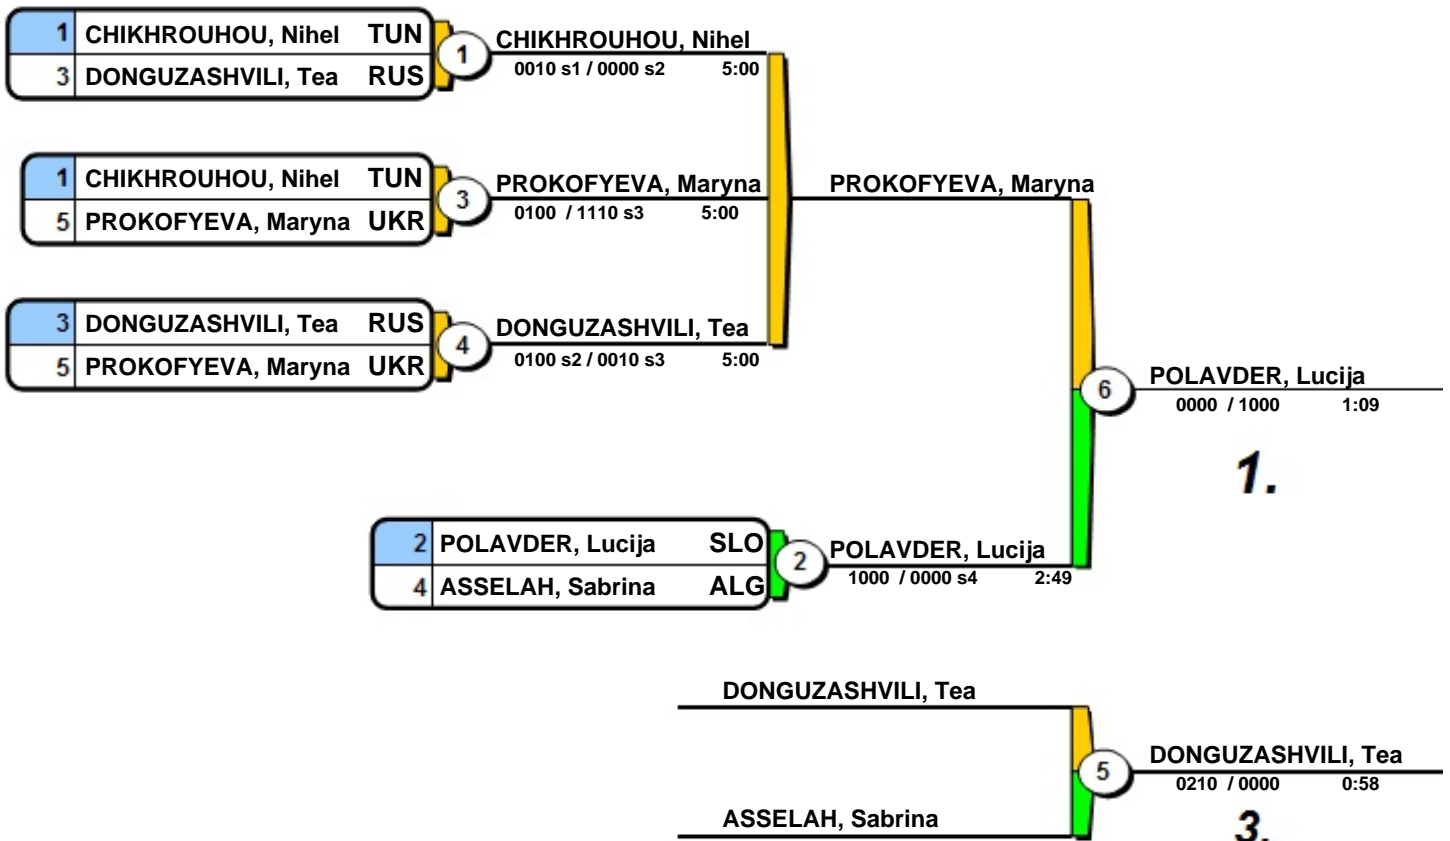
1 CHIKHROUHOU, Nihel TUN
3 DONGUZASHVILI, Tea RUS

1

CHIKHROUHOU, Nihel
0010 s1 / 0000 s2 5:00

1 CHIKHROUHOU, Nihel TUN
5 PROKOFYEVA, Maryna UKR

3

PROKOFYEVA, Maryna
0100 / 1110 s3 5:00

PROKOFYEVA, Maryna

3 DONGUZASHVILI, Tea RUS
5 PROKOFYEVA, Maryna UKR

4

DONGUZASHVILI, Tea
0100 s2 / 0010 s3 5:00

6

POLAVDER, Lucija
0000 / 1000 1:09

1.

2 POLAVDER, Lucija SLO
4 ASSELAH, Sabrina ALG

2

POLAVDER, Lucija
1000 / 0000 s4 2:49

DONGUZASHVILI, Tea

5

DONGUZASHVILI, Tea
0210 / 0000 0:58

ASSELAH, Sabrina

3.